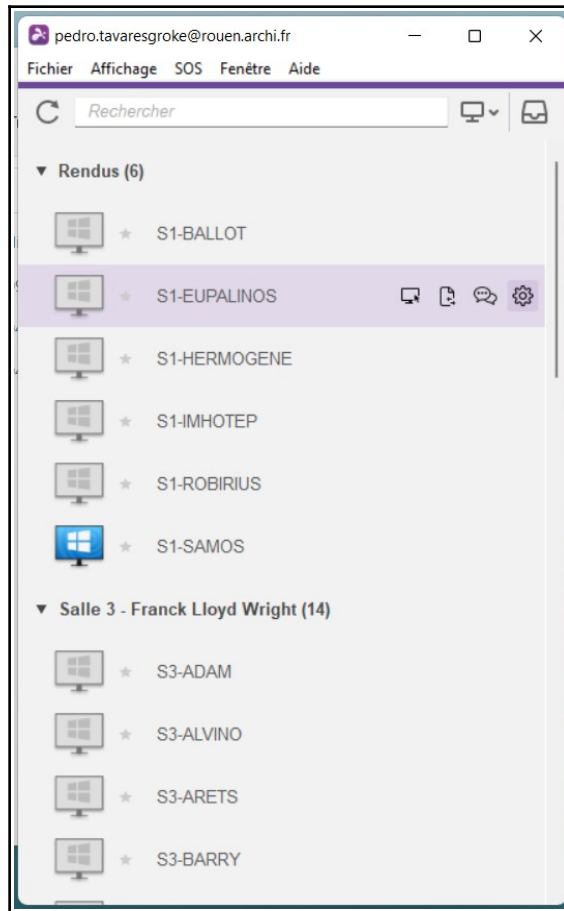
pedro.tavaresgroke@rouen.archi.fr

Fichier Affichage SOS Fenêtre Aide

Rechercher

▼ Rendus (6)

S1-BALLOT

S1-EUPALINOS

S1-HERMOGENE

S1-IMHOTEP

S1-ROBIRIUS

S1-SAMOS

▼ Salle 3 - Franck Lloyd Wright (14)

S3-ADAM

S3-ALVINO

S3-ARETS

S3-BARRY